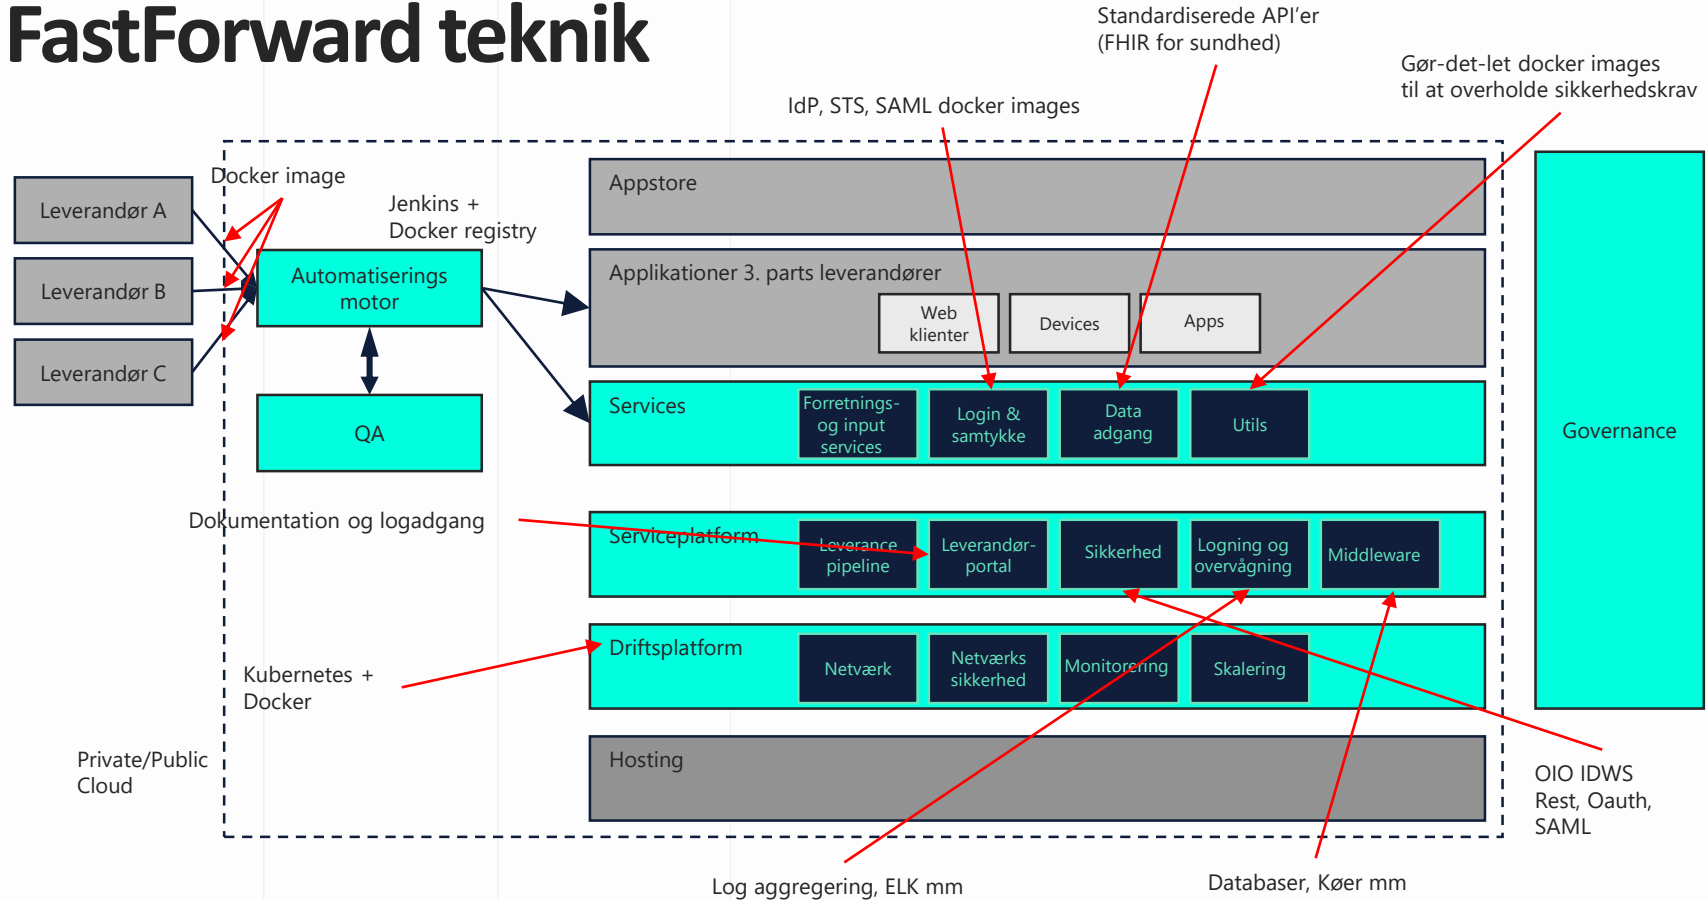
FastForward teknik

Standardiserede API'er (FHIR for sundhed)

Gør-det-let docker images til at overholde sikkerhedskrav

IdP, STS, SAML docker images

Docker image

Jenkins + Docker registry

Leverandør A

Leverandør B

Leverandør C

Automatiserings motor

QA

Appstore

Applikationer 3. parts leverandører

Web klienter

Devices

Apps

Services

Forretnings- og input services

Login & samtykke

Data adgang

Utils

Governance

Dokumentation og logadgang

Serviceplatform

Leverance pipeline

Leverandør-portal

Sikkerhed

Logning og overvågning

Middleware

Driftsplatform

Netværk

Netværks sikkerhed

Monitorering

Skalering

Kubernetes + Docker

Private/Public Cloud

Hosting

OIO IDWS Rest, Oauth, SAML

Log aggregering, ELK mm

Databaser, Køer mm